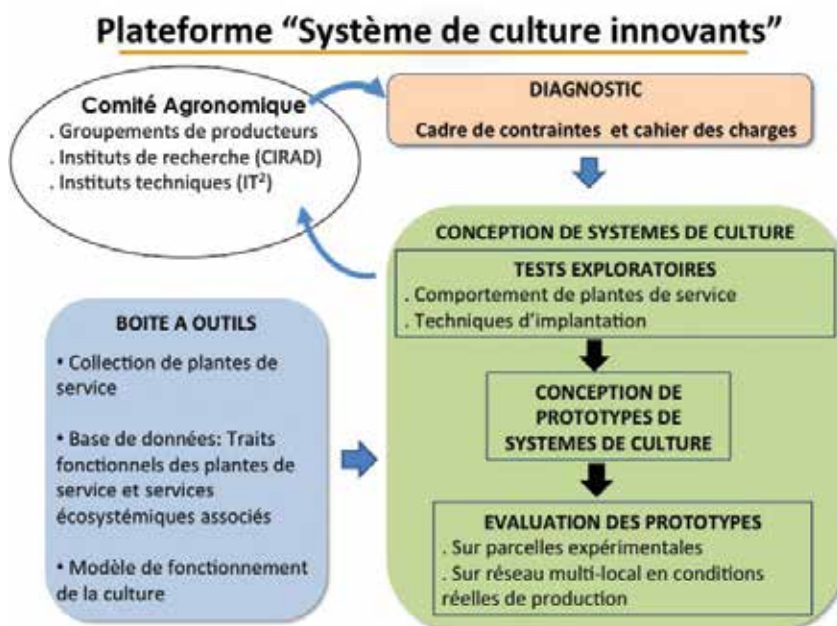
Plateforme "Système de culture innovants"

Comité Agronomique
. Groupements de producteurs
. Instituts de recherche (CIRAD)
. Instituts techniques (IT$^2$)

DIAGNOSTIC
Cadre de contraintes et cahier des charges

CONCEPTION DE SYSTEMES DE CULTURE

TESTS EXPLORATOIRES
. Comportement de plantes de service
. Techniques d'implantation

CONCEPTION DE PROTOTYPES DE SYSTEMES DE CULTURE

EVALUATION DES PROTOTYPES
. Sur parcelles expérimentales
. Sur réseau multi-local en conditions réelles de production

BOITE A OUTILS
• Collection de plantes de service
• Base de données: Traits fonctionnels des plantes de service et services écosystémiques associés
• Modèle de fonctionnement de la culture